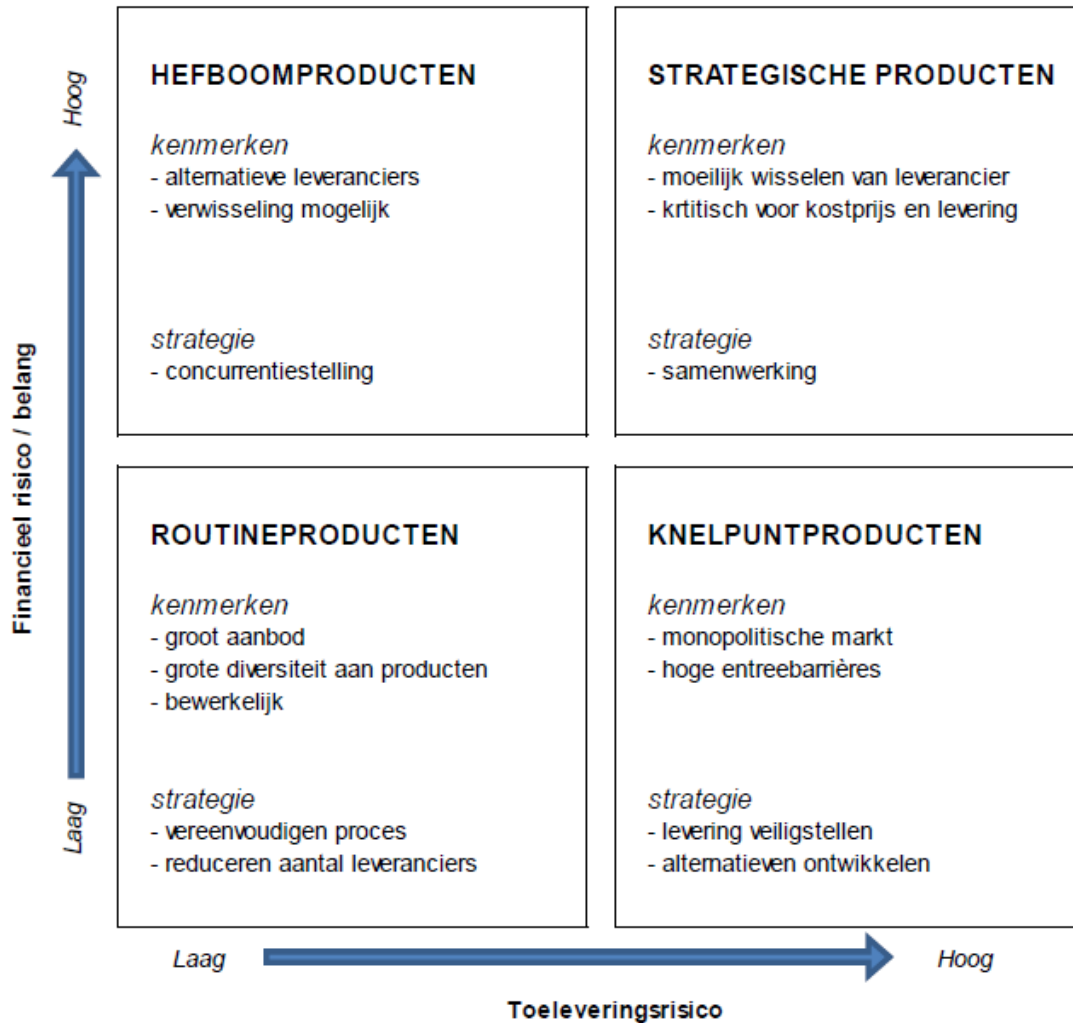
Hoog

Financieel risico / belang

Laag

HEFBOOMPRODUCTEN

kenmerken
- alternatieve leveranciers
- verwisseling mogelijk

strategie
- concurrentiestelling

STRATEGISCHE PRODUCTEN

kenmerken
- moeilijk wisselen van leverancier
- krtitisch voor kostprijs en levering

strategie
- samenwerking

ROUTINEPRODUCTEN

kenmerken
- groot aanbod
- grote diversiteit aan producten
- bewerkelijk

strategie
- vereenvoudigen proces
- reduceren aantal leveranciers

KNELPUNTPRODUCTEN

kenmerken
- monopolitische markt
- hoge entreebarrières

strategie
- levering veiligstellen
- alternatieven ontwikkelen

Laag

Hoog

Toeleveringsrisico